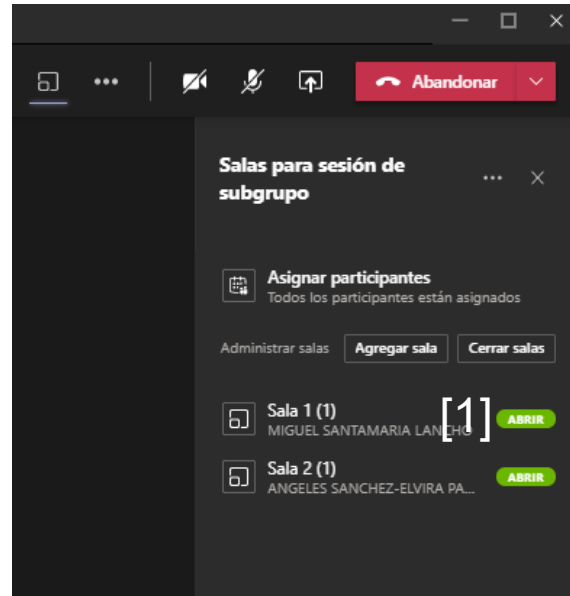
Abandonar

Salas para sesión de subgrupo

Asignar participantes
Todos los participantes están asignados

Administrar salas
Agregar sala
Cerrar salas

Sala 1 (1)
MIGUEL SANTAMARIA LANCHO
[1]
ABRIR

Sala 2 (1)
ANGELES SANCHEZ-ELVIRA PA...
ABRIR